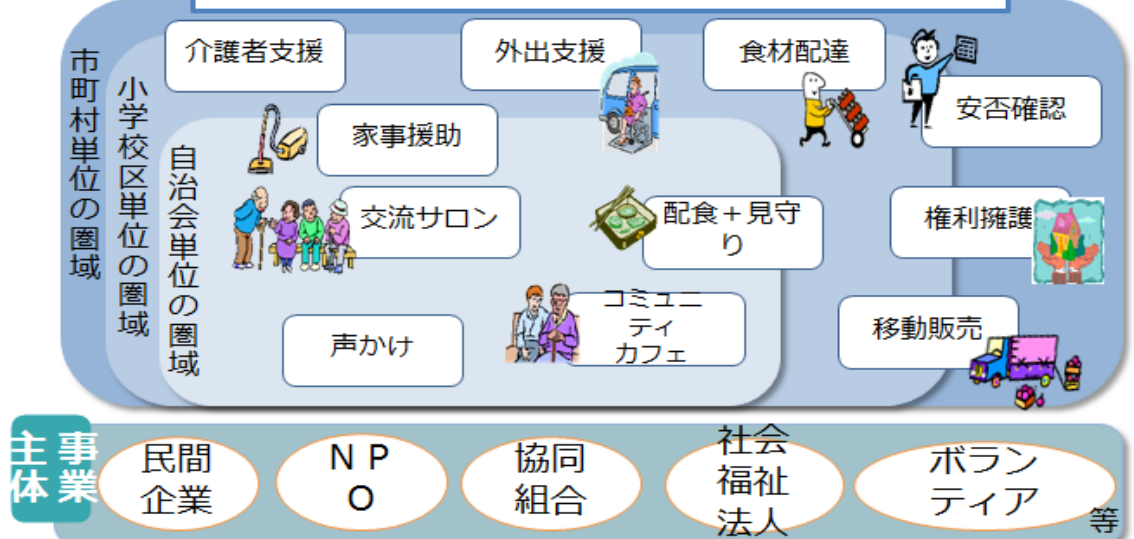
市町村単位の圏域

小学校区単位の圏域

自治会単位の圏域

介護者支援

外出支援

食材配達

安否確認

家事援助

交流サロン

配食＋見守り

権利擁護

コミュニティカフェ

移動販売

声かけ

事業主体

民間企業

ＮＰＯ

協同組合

社会福祉法人

ボランティア

等